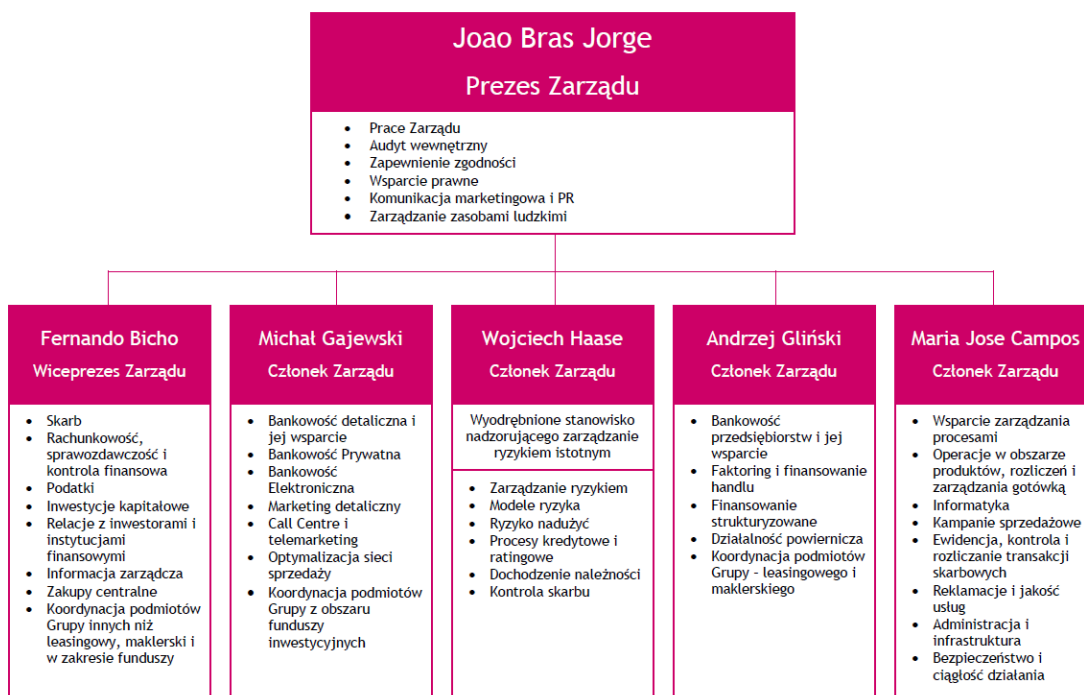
Joao Bras Jorge

Prezes Zarządu

- Prace Zarządu
- Audyt wewnętrzny
- Zapewnienie zgodności
- Wsparcie prawne
- Komunikacja marketingowa i PR
- Zarządzanie zasobami ludzkimi

Fernando Bicho

Wiceprezes Zarządu

- Skarb
- Rachunkowość, sprawozdawczość i kontrola finansowa
- Podatki
- Inwestycje kapitałowe
- Relacje z inwestorami i instytucjami finansowymi
- Informacja zarządcza
- Zakupy centralne
- Koordynacja podmiotów Grupy innych niż leasingowy, maklerski i w zakresie funduszy

Michał Gajewski

Członek Zarządu

- Bankowość detaliczna i jej wsparcie
- Bankowość Prywatna
- Bankowość Elektroniczna
- Marketing detaliczny
- Call Centre i telemarketing
- Optymalizacja sieci sprzedaży
- Koordynacja podmiotów Grupy z obszaru funduszy inwestycyjnych

Wojciech Haase

Członek Zarządu

Wyodrębnione stanowisko nadzorującego zarządzanie ryzykiem istotnym

- Zarządzanie ryzykiem
- Modele ryzyka
- Ryzyko nadużyć
- Procesy kredytowe i ratingowe
- Dochodzenie należności
- Kontrola skarbu

Andrzej Gliński

Członek Zarządu

- Bankowość przedsiębiorstw i jej wsparcie
- Faktoring i finansowanie handlu
- Finansowanie strukturyzowane
- Działalność powiernicza
- Koordynacja podmiotów Grupy – leasingowego i maklerskiego

Maria Jose Campos

Członek Zarządu

- Wsparcie zarządzania procesami
- Operacje w obszarze produktów, rozliczeń i zarządzania gotówką
- Informatyka
- Kampanie sprzedażowe
- Ewidencja, kontrola i rozliczanie transakcji skarbowych
- Reklamacje i jakość usług
- Administracja i infrastruktura
- Bezpieczeństwo i ciągłość działania